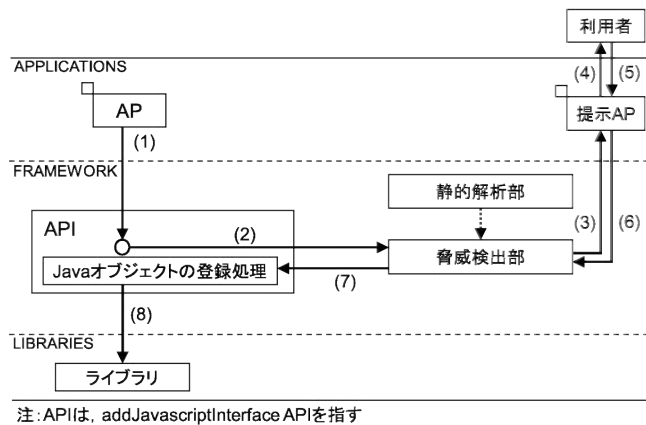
利用者

APPLICATIONS

(4) (5)

AP

提示AP

(1)

FRAMEWORK

静的解析部

API

(3) (6)

(2)

脅威検出部

Javaオブジェクトの登録処理

(7)

(8)

LIBRARIES

ライブラリ

注：APIは，addJavascriptInterface APIを指す